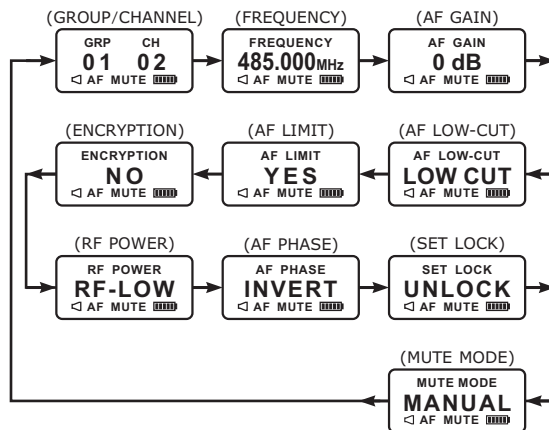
(GROUP/CHANNEL)
GRP CH
01 02
◁ AF MUTE

(FREQUENCY)
FREQUENCY
485.000MHz
◁ AF MUTE

(AF GAIN)
AF GAIN
0 dB
◁ AF MUTE

(ENCRYPTION)
ENCRYPTION
NO
◁ AF MUTE

(AF LIMIT)
AF LIMIT
YES
◁ AF MUTE

(AF LOW-CUT)
AF LOW-CUT
LOW CUT
◁ AF MUTE

(RF POWER)
RF POWER
RF-LOW
◁ AF MUTE

(AF PHASE)
AF PHASE
INVERT
◁ AF MUTE

(SET LOCK)
SET LOCK
UNLOCK
◁ AF MUTE

(MUTE MODE)
MUTE MODE
MANUAL
◁ AF MUTE